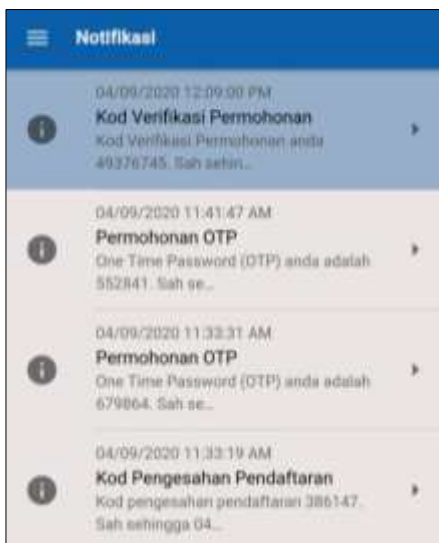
Notifikasi

04/09/2020 12:09:00 PM
Kod Verifikasi Permohonan
Kod Verifikasi Permohonan anda 49376745. Sah sehin...

04/09/2020 11:41:47 AM
Permohonan OTP
One Time Password (OTP) anda adalah 552841. Sah se...

04/09/2020 11:33:31 AM
Permohonan OTP
One Time Password (OTP) anda adalah 679864. Sah se...

04/09/2020 11:33:19 AM
Kod Pengesahan Pendaftaran
Kod pengesahan pendaftaran 386147. Sah sehingga 04...